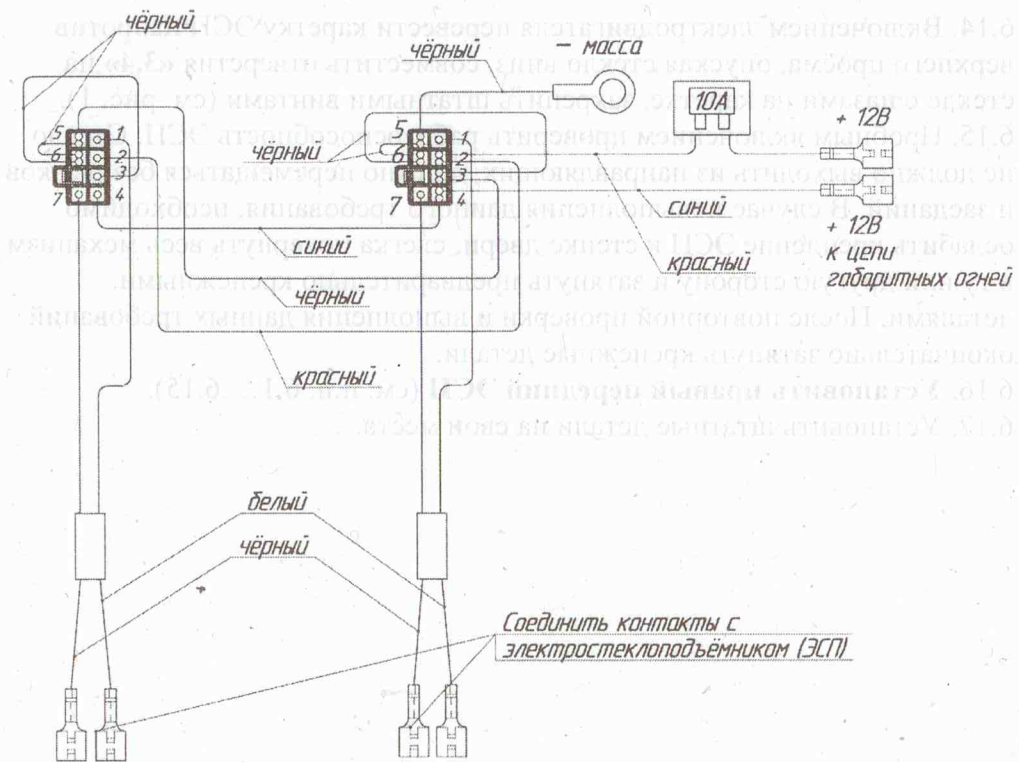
чёрный
чёрный
– масса
10А
+ 12В
+ 12В
к цепи габаритных огней
5 1
6 2
3
7 4
5 1
6 2
3
7 4
чёрный
синий
красный
синий
чёрный
красный
белый
чёрный
Соединить контакты с электростеклоподъёмником (ЭСП)

6.14. Включением электродвигателя перевести каретку ЭСП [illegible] верхнего проёма, опуская стекло вниз, совместить отверстия «3» на стекле с пазами на каретке. Закрепить штатными винтами (см. рис. 1).
6.15. Пробным включением проверить работоспособность ЭСП. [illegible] не должно выходить из направляющих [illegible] перемещаться без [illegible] и заеданий. В случае невыполнения данного требования, необходимо ослабить крепление ЭСП к стенке двери, сдвигая в нужную сторону и затянуть предварительно крепежными деталями. После повторной проверки и выполнения данных требований окончательно затянуть крепежные детали.
6.16. Установить правый передний ЭСП (см. п.п. 6.1 – 6.15).
6.17. Установить штатные детали на свои места.